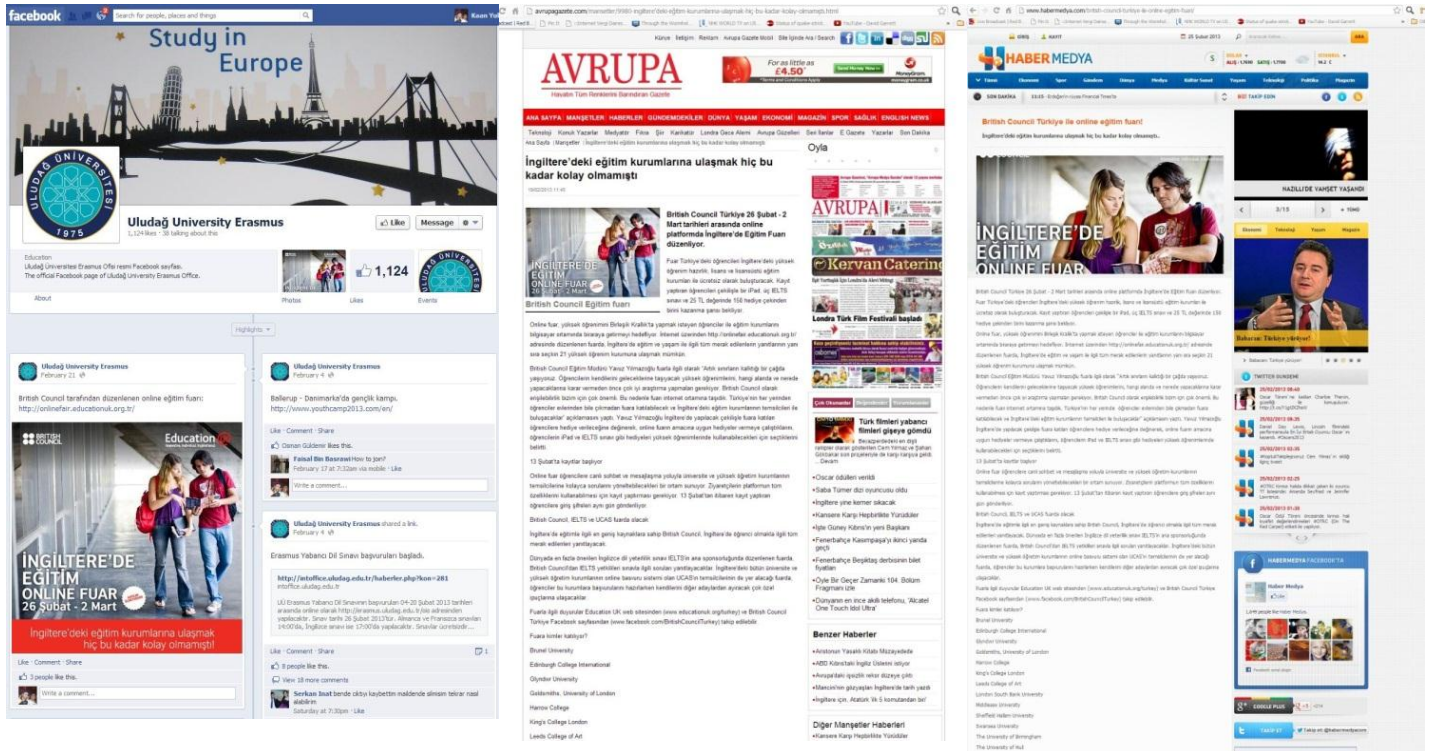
facebook

Study in Europe

ULUDAĞ ÜNİVERSİTESİ 1975

Uludağ University Erasmus
1,124 likes · 38 talking about this

Like Message

Education
Uludağ Üniversitesi Erasmus Ofisi resmi Facebook sayfası.
The official Facebook page of Uludağ University Erasmus Office.

About Photos 1,124 Likes Events

Highlights

Uludağ University Erasmus
February 21

British Council tarafından düzenlenen online eğitim fuarı:
http://onlinefair.educationuk.org.tr/

BRITISH COUNCIL Education

İNGİLTERE'DE EĞİTİM ONLINE FUAR 26 Şubat - 2 Mart
İngiltere'deki eğitim kurumlarına ulaşmak hiç bu kadar kolay olmamıştı!

Like · Comment · Share
3 people like this.
Write a comment...

Uludağ University Erasmus
February 4

Bailerup - Danimarka'da gençlik kampı.
http://www.youthcamp2013.com/en/

Like · Comment · Share
Osman Güldemir likes this.
Faisal Bin Basrawi How to join?
February 17 at 7:32am via mobile · Like
Write a comment...

Uludağ University Erasmus shared a link.
February 4

Erasmus Yabancı Dil Sınavı başvuruları başladı.

http://intoffice.uludag.edu.tr/haberler.php?kon=281
intoffice.uludag.edu.tr

Like · Comment · Share
8 people like this.
View 18 more comments
Serkan İnat bende cıktıyı kaybettim maildende silinsim tekrar nasıl alabilrim
Saturday at 7:30pm · Like

AVRUPA
Havalının Tüm Renklerini Barındıran Gazete

ANA SAYFA | MANŞETLER | HABERLER | GÜNDEMDEKİLER | DÜNYA | YAŞAM | EKONOMİ | MAGAZİN | SPOR | SAĞLIK | ENGLISH NEWS

İngiltere'deki eğitim kurumlarına ulaşmak hiç bu kadar kolay olmamıştı

Oyla

British Council Türkiye 26 Şubat - 2 Mart tarihleri arasında online platformda İngiltere'de Eğitim Fuarı düzenliyor.

İNGİLTERE'DE EĞİTİM ONLINE FUAR
British Council Eğitim fuarı

13 Şubat'ta kayıtlar başlıyor

Fuara kimler katılıyor?
Brunel University
Edinburgh College International
Glyndwr University
Goldsmiths, University of London
Harrow College
King's College London
Leeds College of Art

Kervan Catering
Londra Türk Film Festivali başladı
Türk filmleri yabancı filmleri gişeye gömdü

Benzer Haberler
Diğer Manşetler Haberleri

HABER MEDYA
British Council Türkiye ile online eğitim fuarı!
İNGİLTERE'DE EĞİTİM ONLINE FUAR
NAZILLİ'DE YANGIN YAŞANDI
TWITTER GÜNDEMİ
HABERMEDYA FACEBOOK'TA
Haber Medya
GOOGLE PLUS
TAKİP ET